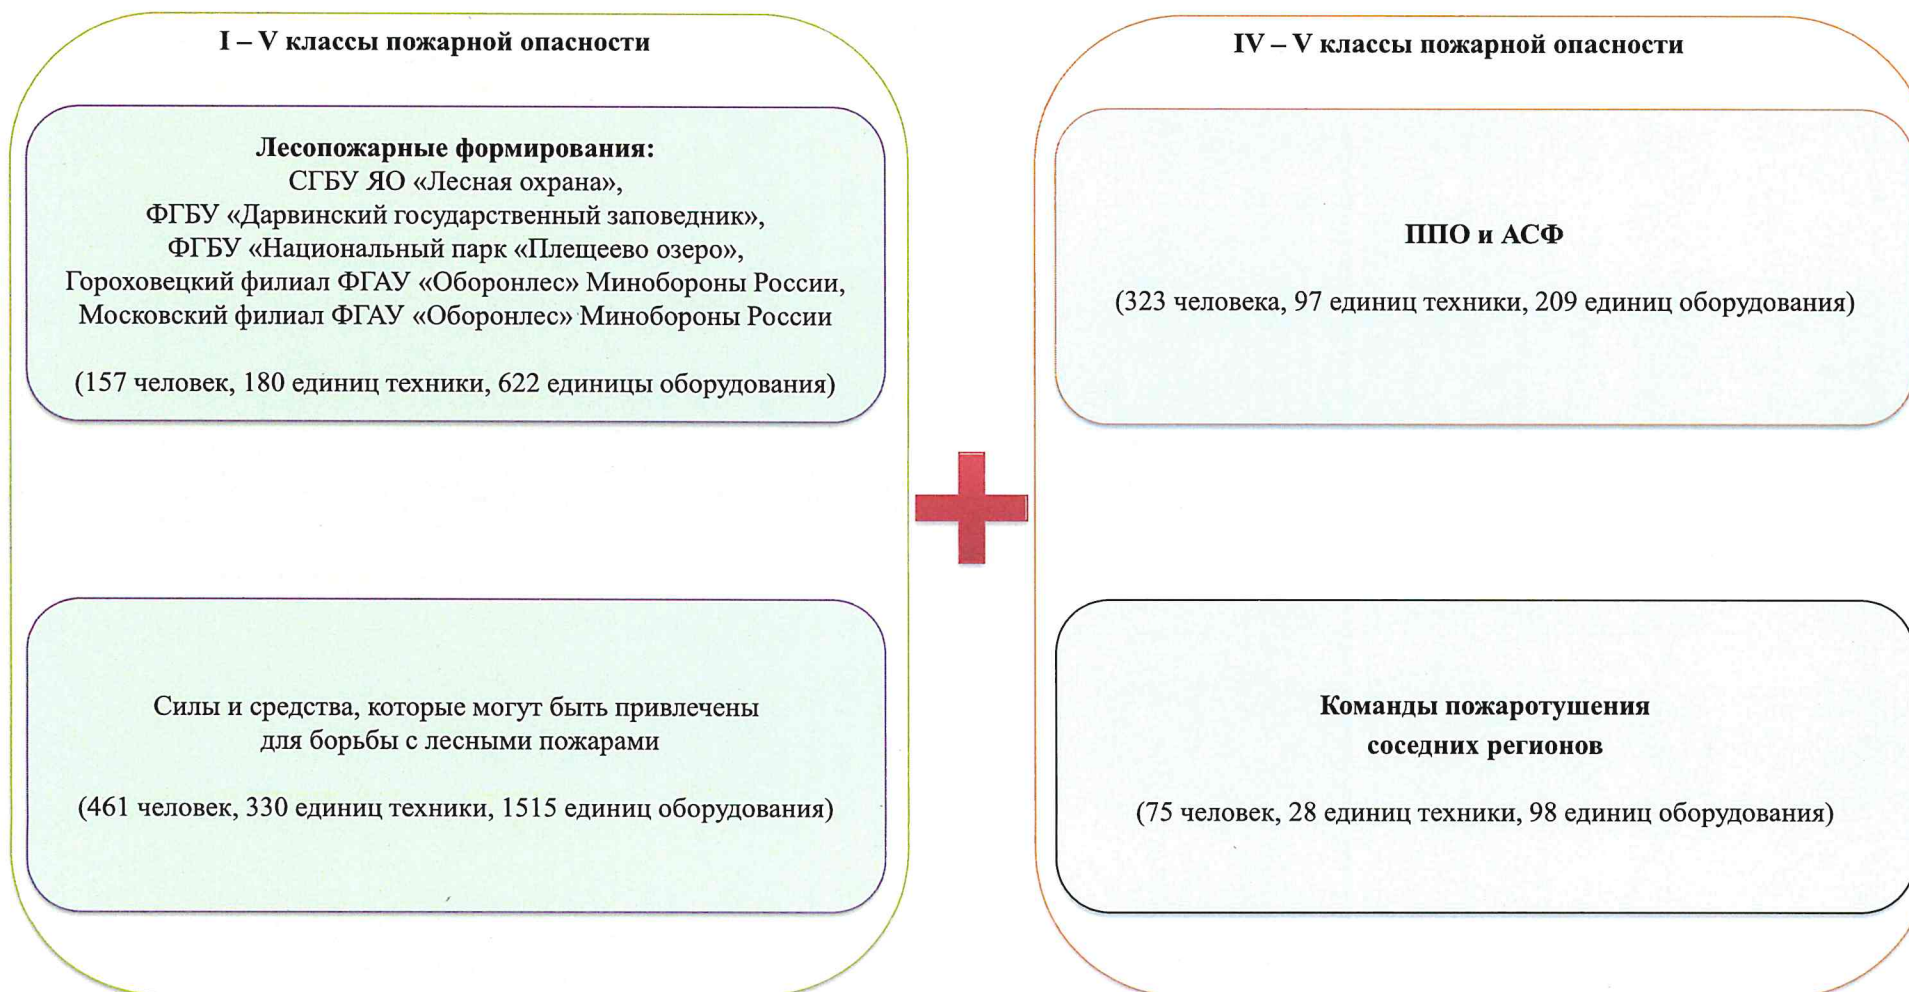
I – V классы пожарной опасности

Лесопожарные формирования:
СГБУ ЯО «Лесная охрана»,
ФГБУ «Дарвинский государственный заповедник»,
ФГБУ «Национальный парк «Плещеево озеро»,
Гороховецкий филиал ФГАУ «Оборонлес» Минобороны России,
Московский филиал ФГАУ «Оборонлес» Минобороны России

(157 человек, 180 единиц техники, 622 единицы оборудования)

Силы и средства, которые могут быть привлечены для борьбы с лесными пожарами

(461 человек, 330 единиц техники, 1515 единиц оборудования)

IV – V классы пожарной опасности

ППО и АСФ

(323 человека, 97 единиц техники, 209 единиц оборудования)

Команды пожаротушения соседних регионов

(75 человек, 28 единиц техники, 98 единиц оборудования)